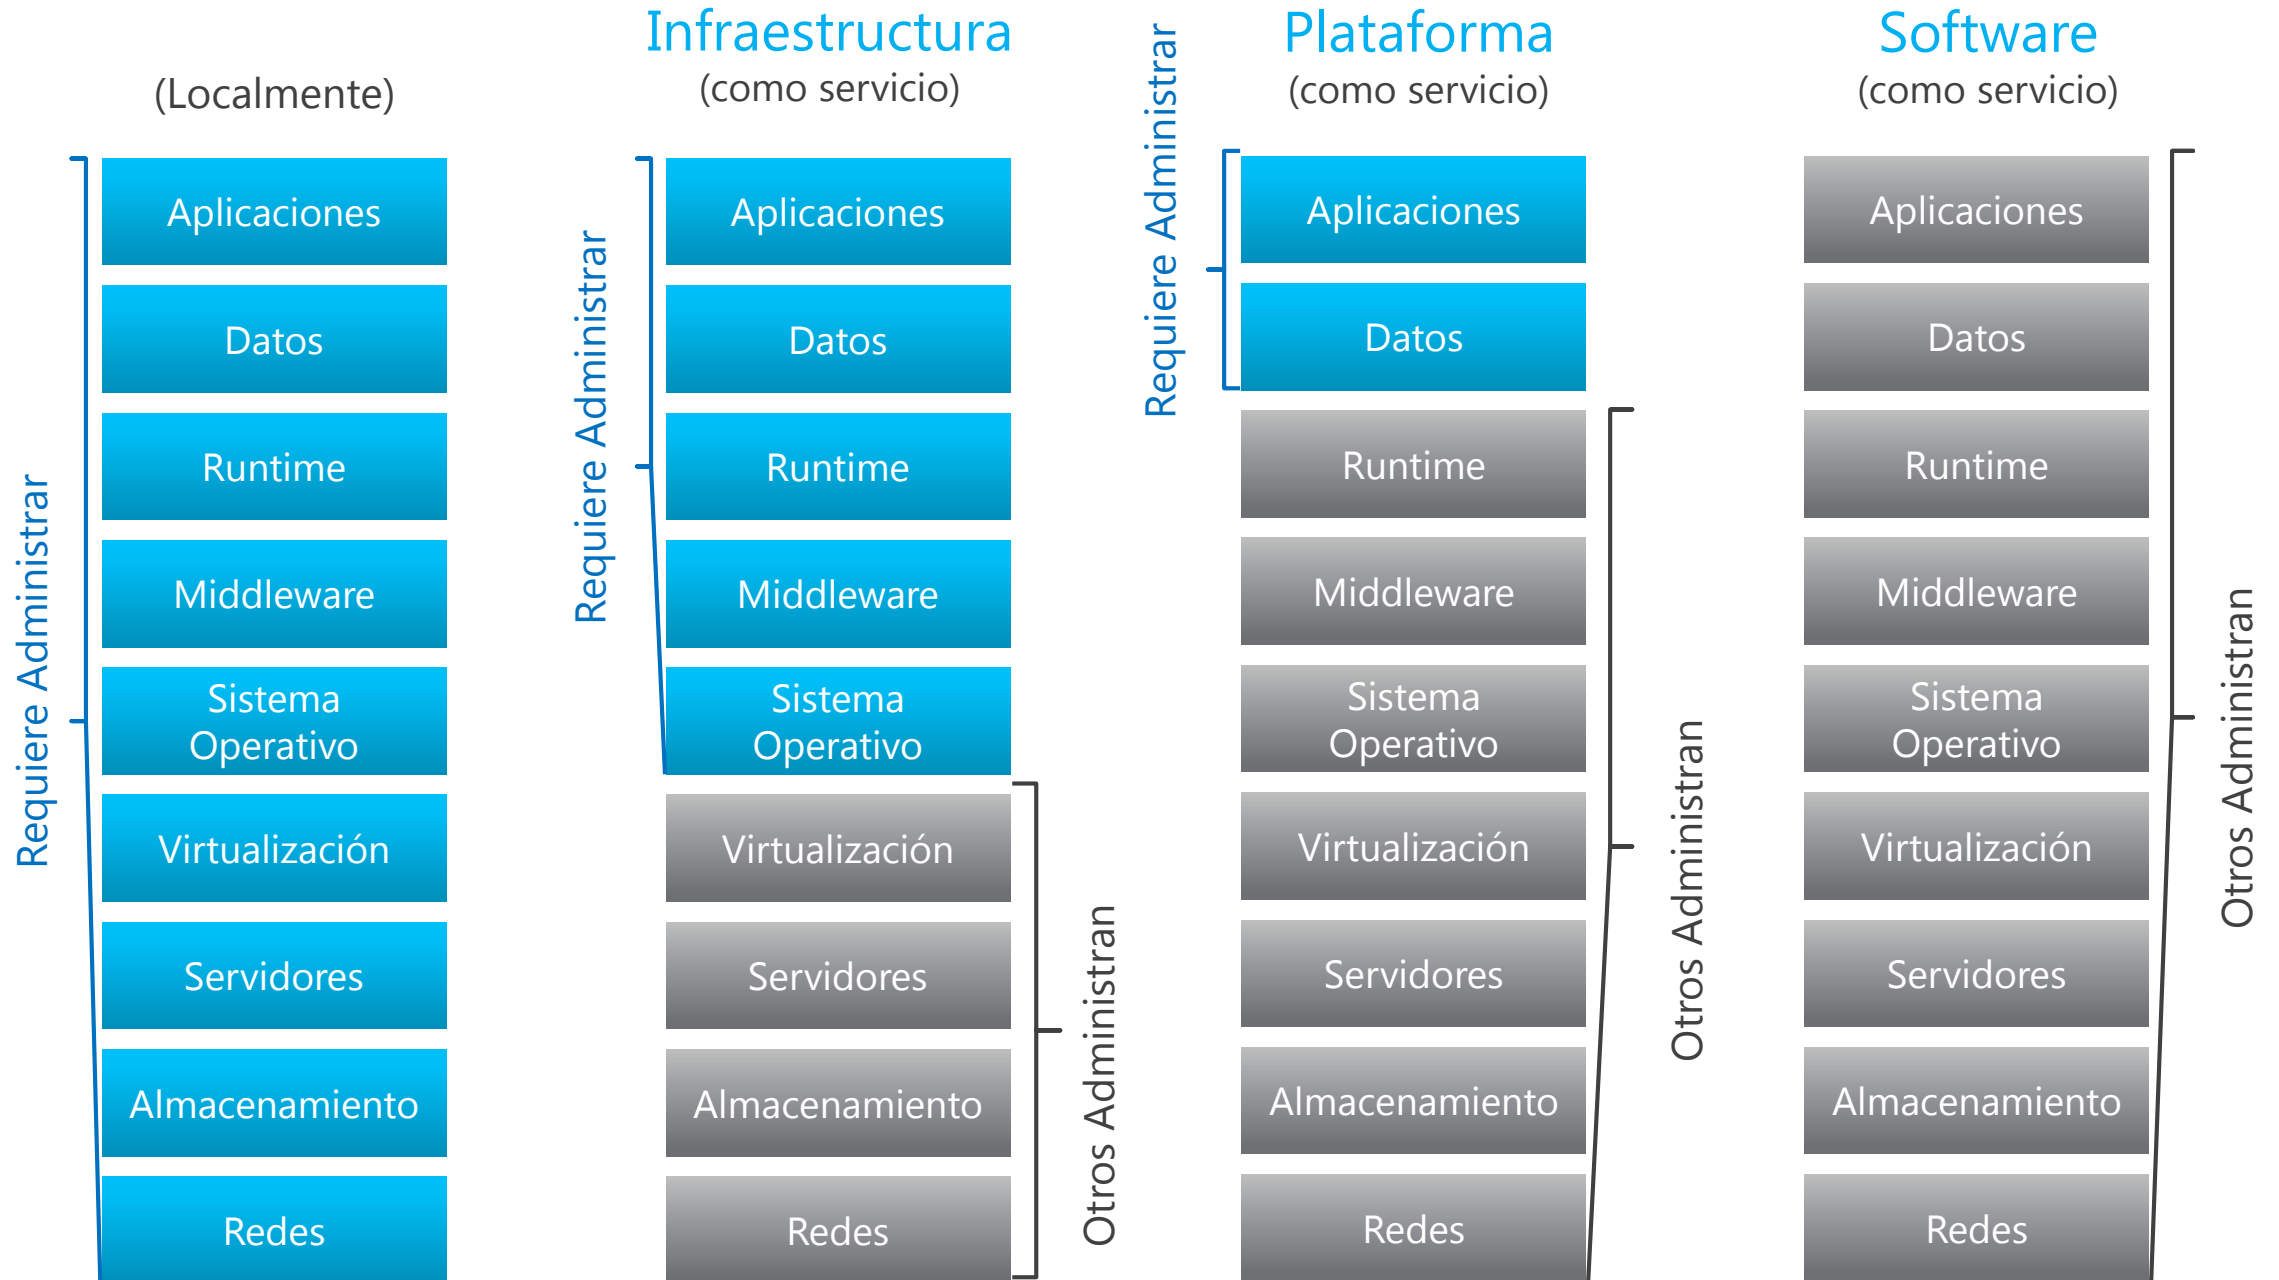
(Localmente)

Requiere Administrar

Aplicaciones

Datos

Runtime

Middleware

Sistema Operativo

Virtualización

Servidores

Almacenamiento

Redes

Infraestructura
(como servicio)

Requiere Administrar

Aplicaciones

Datos

Runtime

Middleware

Sistema Operativo

Virtualización

Servidores

Almacenamiento

Redes

Otros Administran

Plataforma
(como servicio)

Requiere Administrar

Aplicaciones

Datos

Runtime

Middleware

Sistema Operativo

Virtualización

Servidores

Almacenamiento

Redes

Otros Administran

Software
(como servicio)

Aplicaciones

Datos

Runtime

Middleware

Sistema Operativo

Virtualización

Servidores

Almacenamiento

Redes

Otros Administran